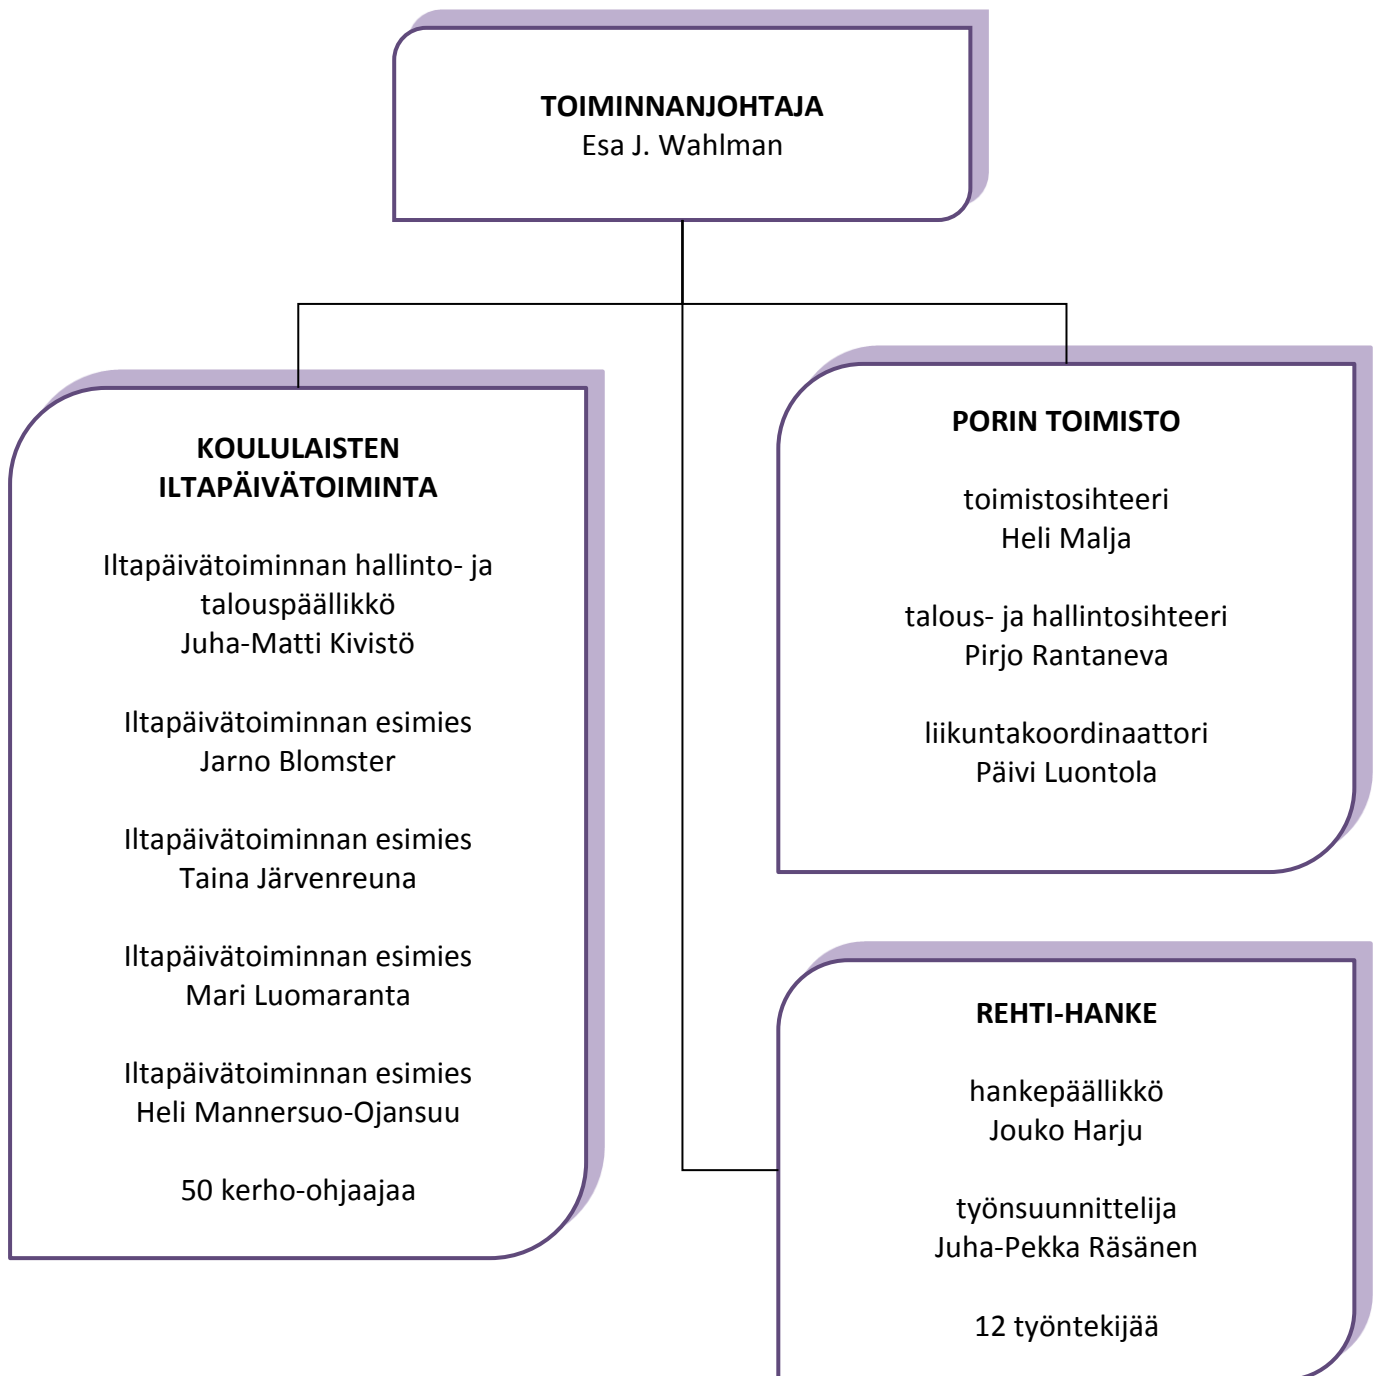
TOIMINNANJOHTAJA
Esa J. Wahlman

KOULULAISTEN ILTAPÄIVÄTOIMINTA

Iltapäivätoiminnan hallinto- ja talouspäällikkö
Juha-Matti Kivistö

Iltapäivätoiminnan esimies
Jarno Blomster

Iltapäivätoiminnan esimies
Taina Järvenreuna

Iltapäivätoiminnan esimies
Mari Luomaranta

Iltapäivätoiminnan esimies
Heli Mannersuo-Ojansuu

50 kerho-ohjaajaa

PORIN TOIMISTO

toimistosihteeri
Heli Malja

talous- ja hallintosihteeri
Pirjo Rantaneva

liikuntakoordinaattori
Päivi Luontola

REHTI-HANKE

hankepäällikkö
Jouko Harju

työnsuunnittelija
Juha-Pekka Räsänen

12 työntekijää